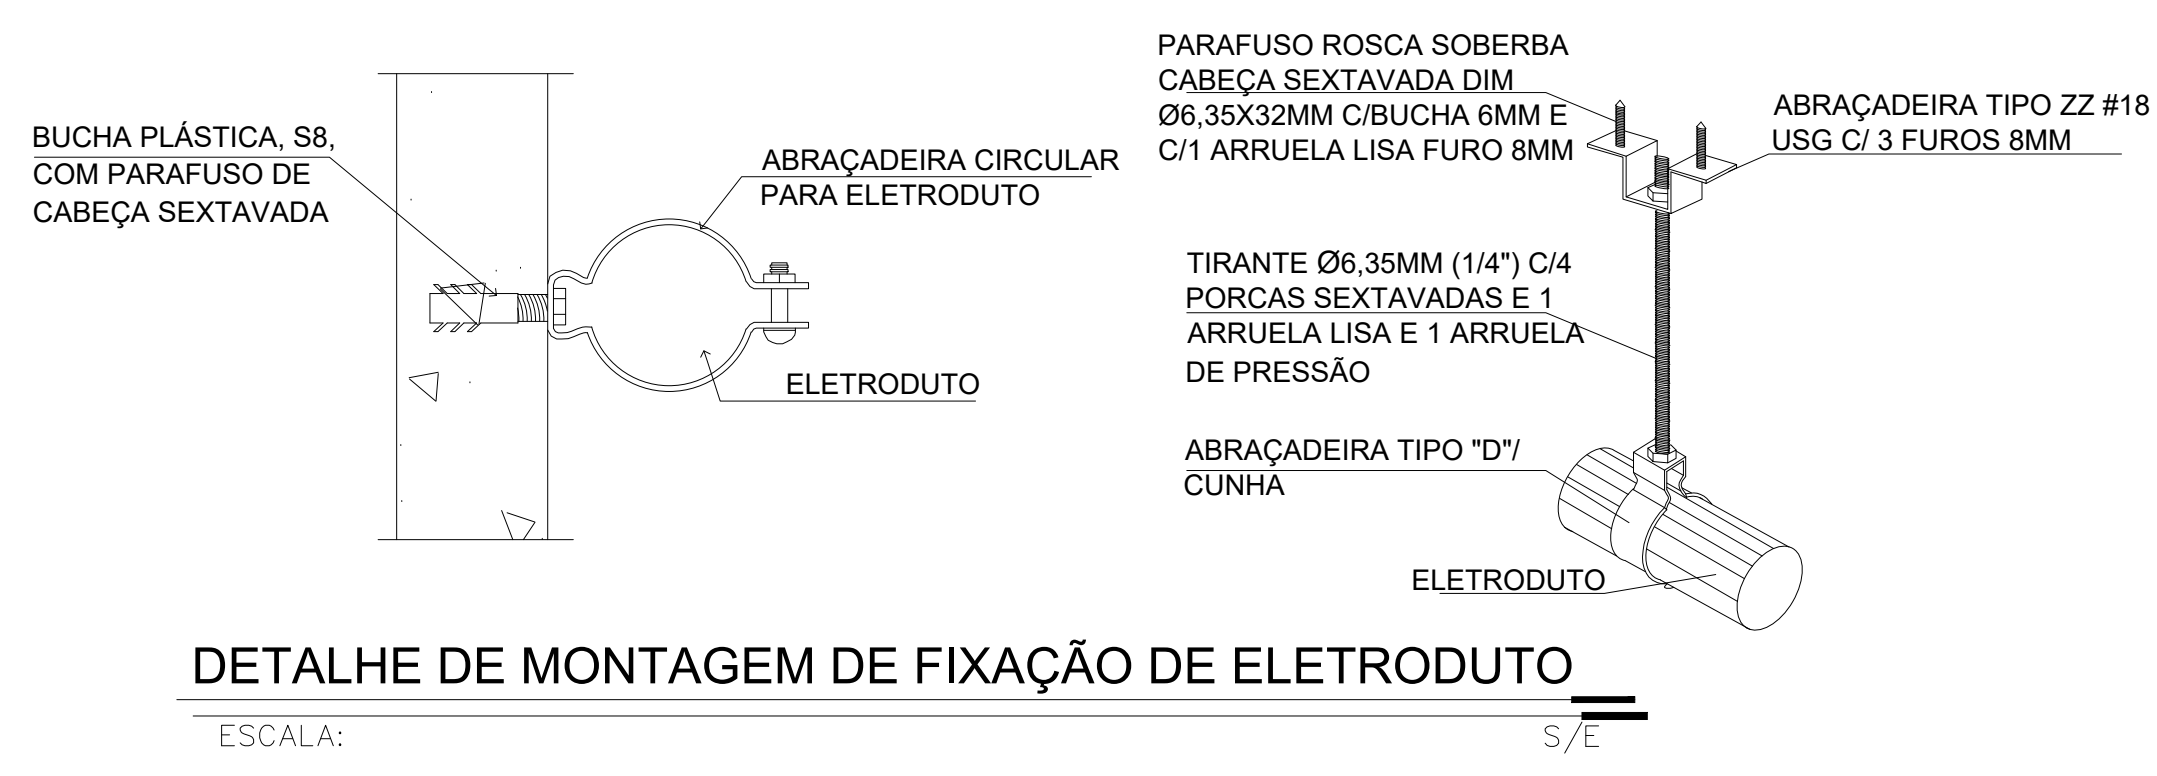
BUCHA PLÁSTICA, S8, COM PARAFUSO DE CABEÇA SEXTAVADA

ABRAÇADEIRA CIRCULAR PARA ELETRODUTO

ELETRODUTO

PARAFUSO ROSCA SOBERBA CABEÇA SEXTAVADA DIM Ø6,35X32MM C/BUCHA 6MM E C/1 ARRUELA LISA FURO 8MM

ABRAÇADEIRA TIPO ZZ #18 USG C/ 3 FUROS 8MM

TIRANTE Ø6,35MM (1/4") C/4 PORCAS SEXTAVADAS E 1 ARRUELA LISA E 1 ARRUELA DE PRESSÃO

ABRAÇADEIRA TIPO "D"/ CUNHA

ELETRODUTO

DETALHE DE MONTAGEM DE FIXAÇÃO DE ELETRODUTO

ESCALA:

S/E